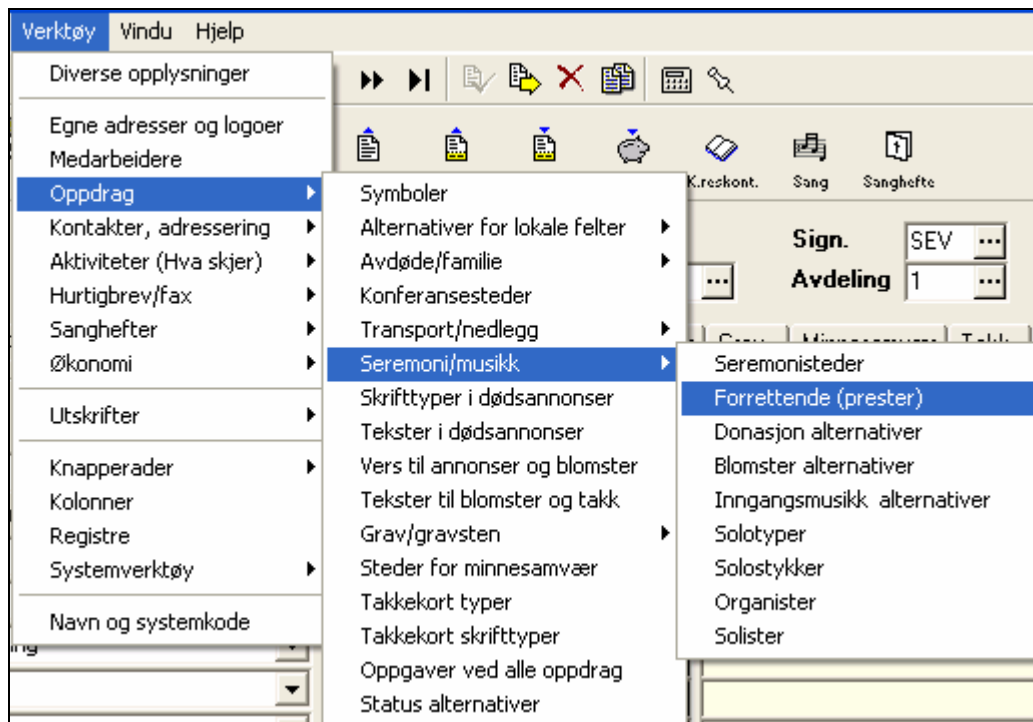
Verktøy Vindu Hjelp

Diverse opplysninger

Egne adresser og logoer
Medarbeidere
Oppdrag
Kontakter, adressering
Aktiviteter (Hva skjer)
Hurtigbrev/fax
Sanghefter
Økonomi

Utskrifter

Knapperader
Kolonner
Registre
Systemverktøy

Navn og systemkode

Symboler
Alternativer for lokale felter
Avdøde/familie
Konferansesteder
Transport/nedlegg
Seremoni/musikk
Skrifttyper i dødsannonser
Tekster i dødsannonser
Vers til annonser og blomster
Tekster til blomster og takk
Grav/gravsten
Steder for minnesamvær
Takkekort typer
Takkekort skrifttyper
Oppgaver ved alle oppdrag
Status alternativer

Seremonisteder
Forrettende (prester)
Donasjon alternativer
Blomster alternativer
Inngangsmusikk alternativer
Solotyper
Solostykker
Organister
Solister

K.reskont. Sang Sanghefte

Sign. SEV
Avdeling 1